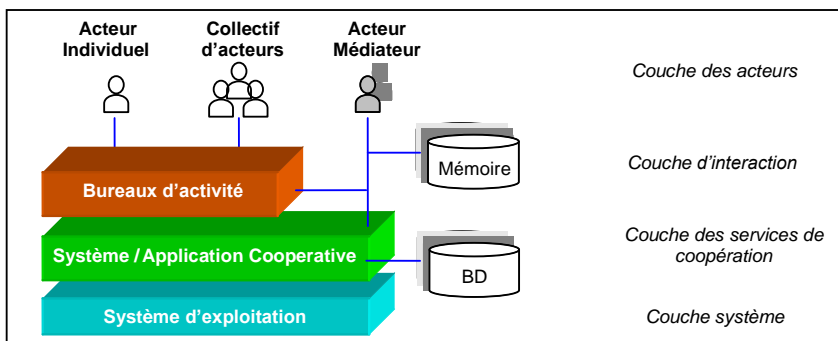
Acteur Individuel

Collectif d'acteurs

Acteur Médiateur

Couche des acteurs

Mémoire

Couche d'interaction

Bureaux d'activité

Système / Application Cooperative

BD

Couche des services de coopération

Système d'exploitation

Couche système